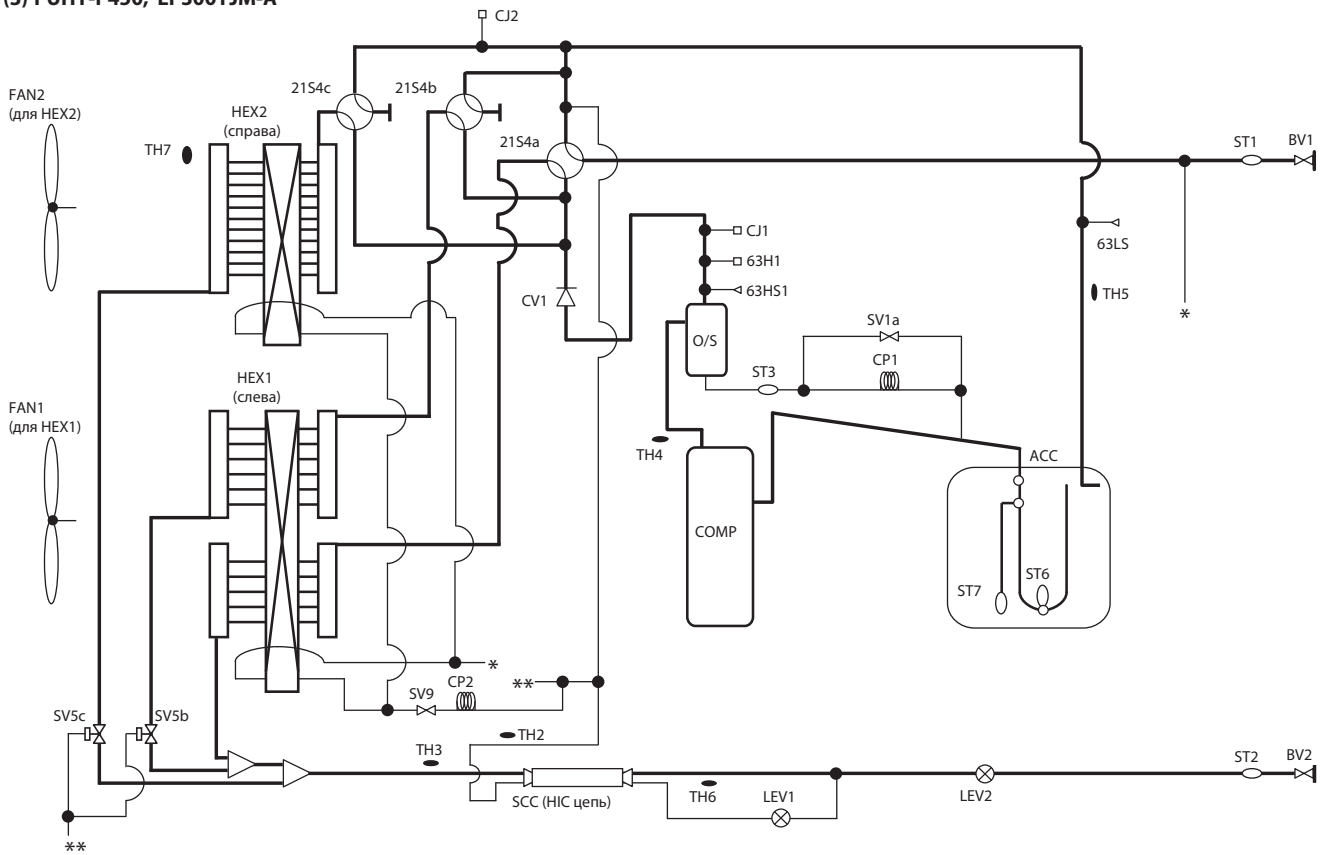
(3) PUHY-P450, EP500YJM-A

CJ2

FAN2
(для HEX2)

21S4c

21S4b

HEX2
(справа)

TH7

21S4a

ST1

BV1

CJ1

63LS

63H1

CV1

63HS1

TH5

*

SV1a

O/S

FAN1
(для HEX1)

HEX1
(слева)

ST3

CP1

TH4

ACC

COMP

ST7

ST6

*

**

SV9

CP2

SV5c

SV5b

TH2

TH3

ST2

BV2

SCC (HIC цепь)

TH6

LEV1

LEV2

**